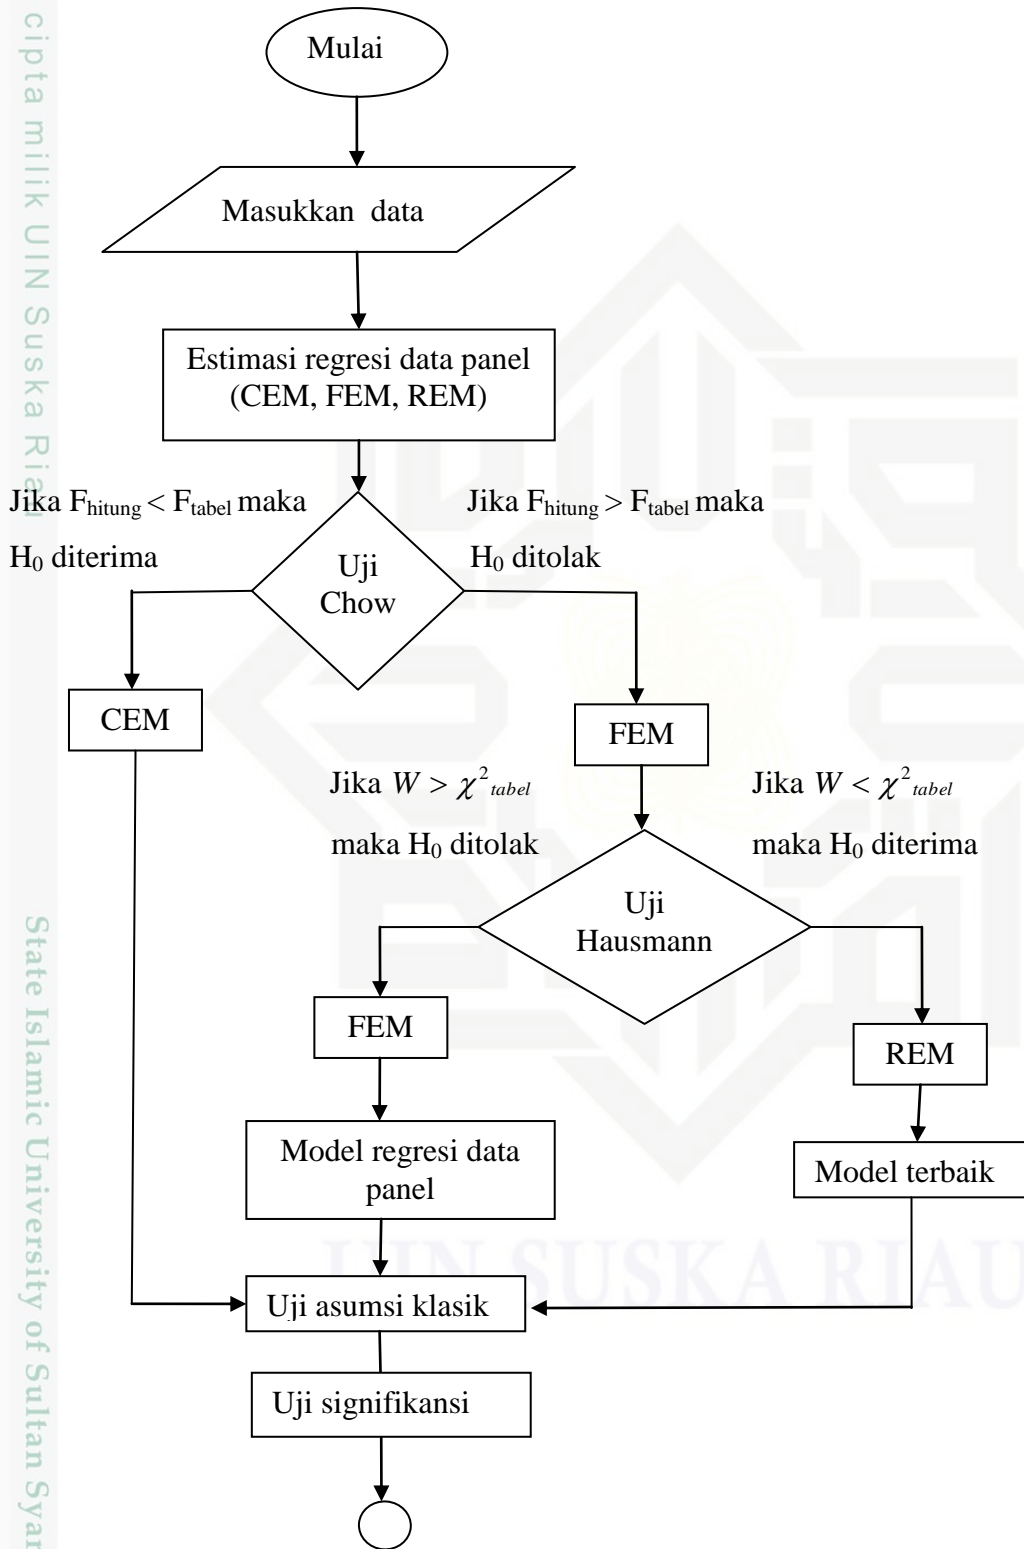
cipta milik UIN Suska Riau

Mulai

Masukkan data

Estimasi regresi data panel (CEM, FEM, REM)

Jika $F_{hitung} < F_{tabel}$ maka $H_0$ diterima

Jika $F_{hitung} > F_{tabel}$ maka $H_0$ ditolak

Uji Chow

CEM

FEM

Jika $W > \chi^2_{tabel}$ maka $H_0$ ditolak

Jika $W < \chi^2_{tabel}$ maka $H_0$ diterima

Uji Hausmann

FEM

REM

Model regresi data panel

Model terbaik

Uji asumsi klasik

Uji signifikansi

State Islamic University of Sultan Syar

UIN SUSKA RIAU